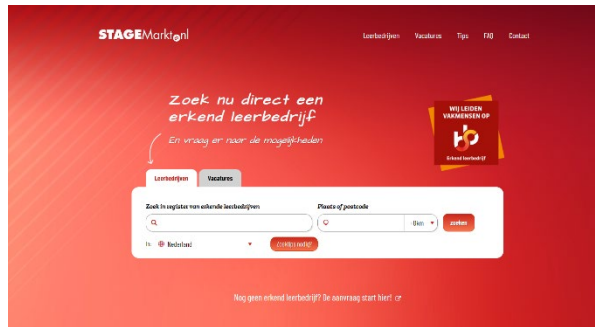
STAGEMarkt.nl

Leerbedrijven Vacatures Tips FAQ Contact

Zoek nu direct een erkend leerbedrijf

En vraag er naar de mogelijkheden

WIJ LEIDEN VAKMENSEN OP

Erkend leerbedrijf

Leerbedrijven Vacatures

Zoek in register van erkende leerbedrijven

Plaats of postcode

0km

zoeken

In: Nederland

Zoeken met...

Nog geen erkend leerbedrijf? De aanvraag start hier!